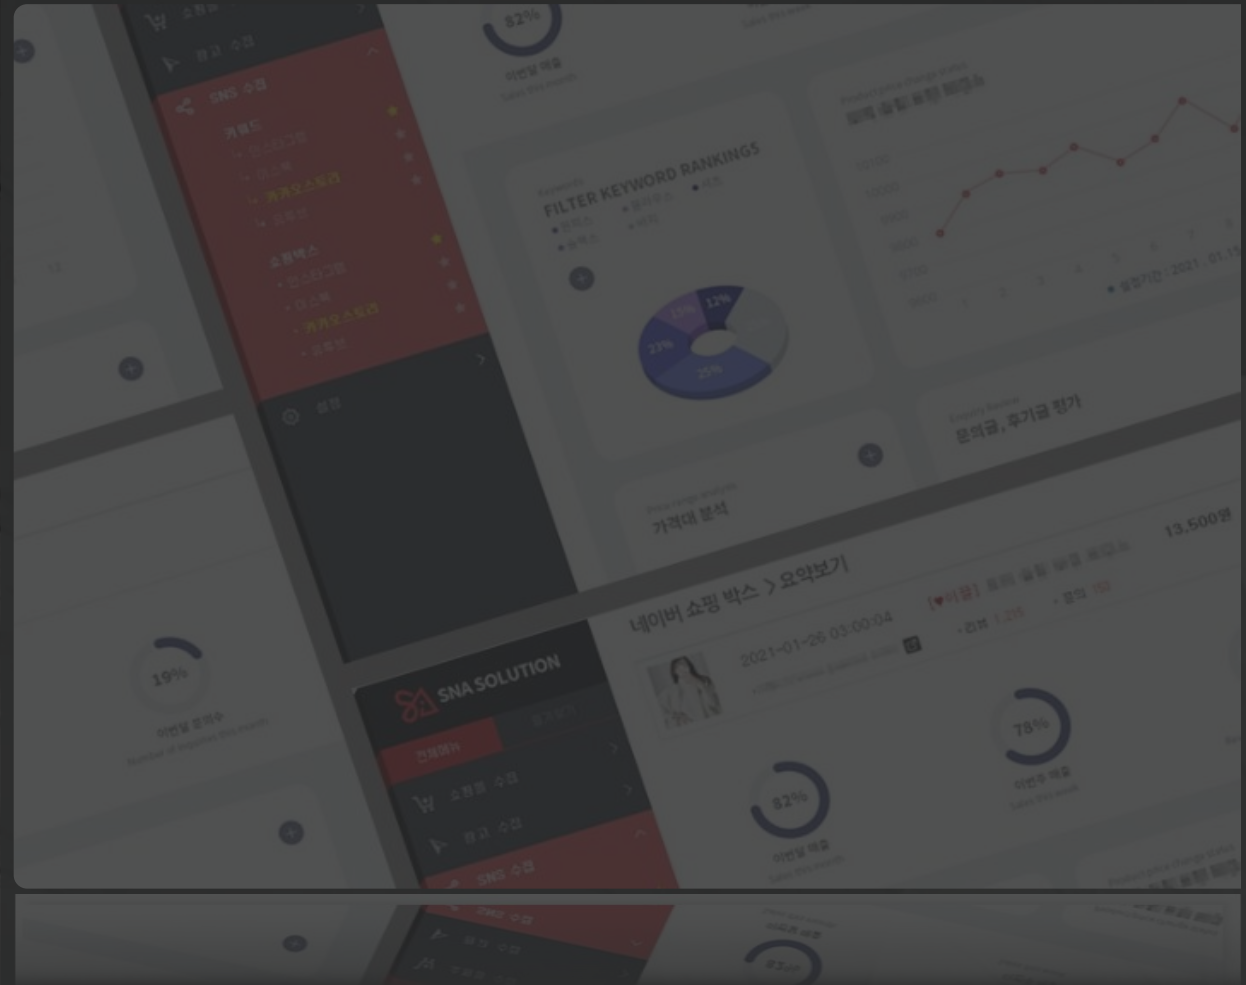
82%

SNS 수집

FILTER KEYWORD RANKINGS

12%

23%

25%

문의글, 후기글 평가

가격대 분석

네이버 쇼핑 박스 > 요약보기

13,500원

2021-01-26 03:00:04

19%

SNA SOLUTION

쇼핑몰 수집

광고 수집

SNS 수집

82%

78%

이번달 매출

이번주 매출